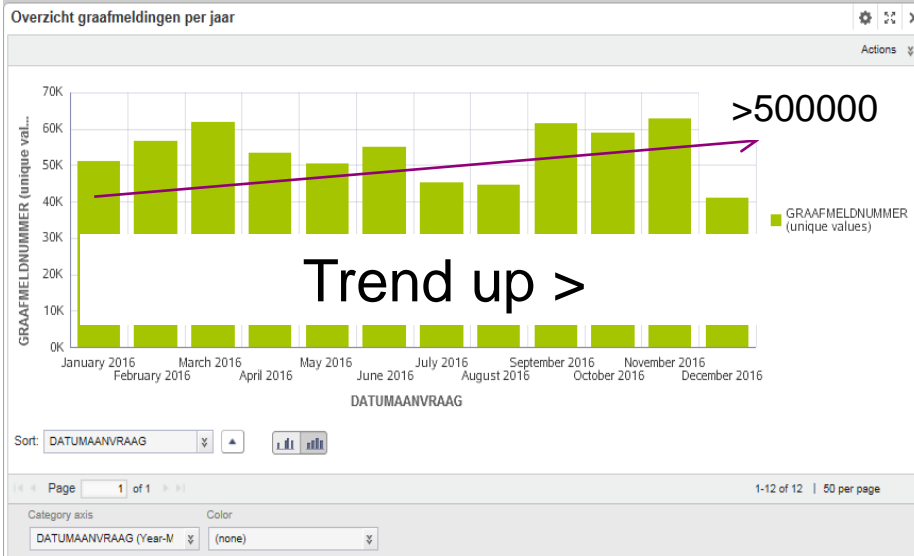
Overzicht graafmeldingen per jaar

Actions

>500000

70K
60K
50K
40K
30K
20K
10K
0K

GRAAFMELDNUMMER (unique val...

GRAAFMELDNUMMER (unique values)

Trend up >

January 2016
February 2016
March 2016
April 2016
May 2016
June 2016
July 2016
August 2016
September 2016
October 2016
November 2016
December 2016

DATUMAANVRAAG

Sort: DATUMAANVRAAG

Page 1 of 1

1-12 of 12 | 50 per page

Category axis
DATUMAANVRAAG (Year-M

Color
(none)